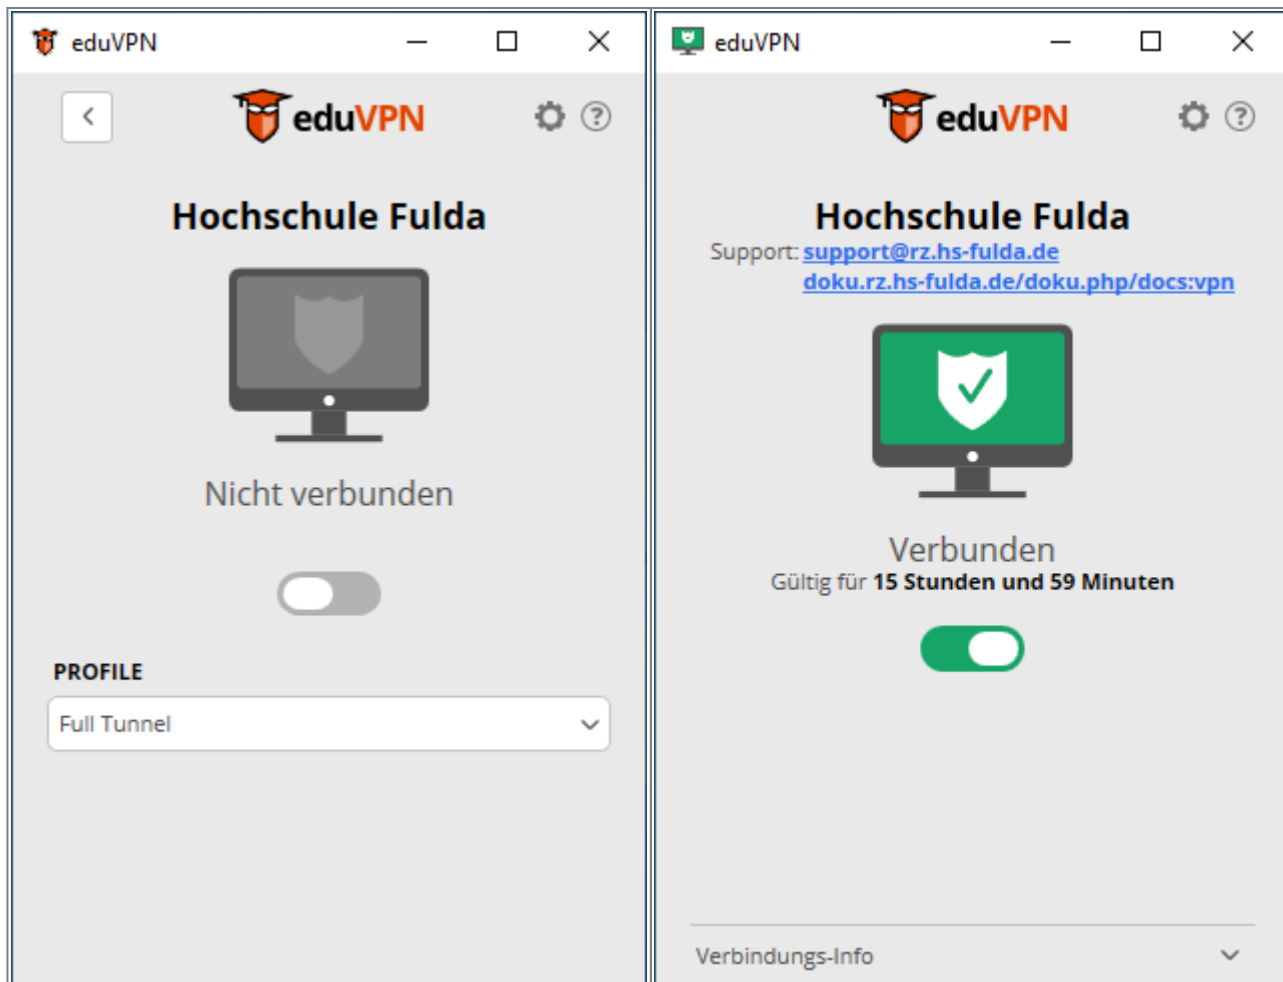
eduVPN

eduVPN

Hochschule Fulda

Nicht verbunden

PROFILE

Full Tunnel

eduVPN

eduVPN

Hochschule Fulda

Support: support@rz.hs-fulda.de
doku.rz.hs-fulda.de/doku.php/docs:vpn

Verbunden

Gültig für 15 Stunden und 59 Minuten

Verbindungs-Info